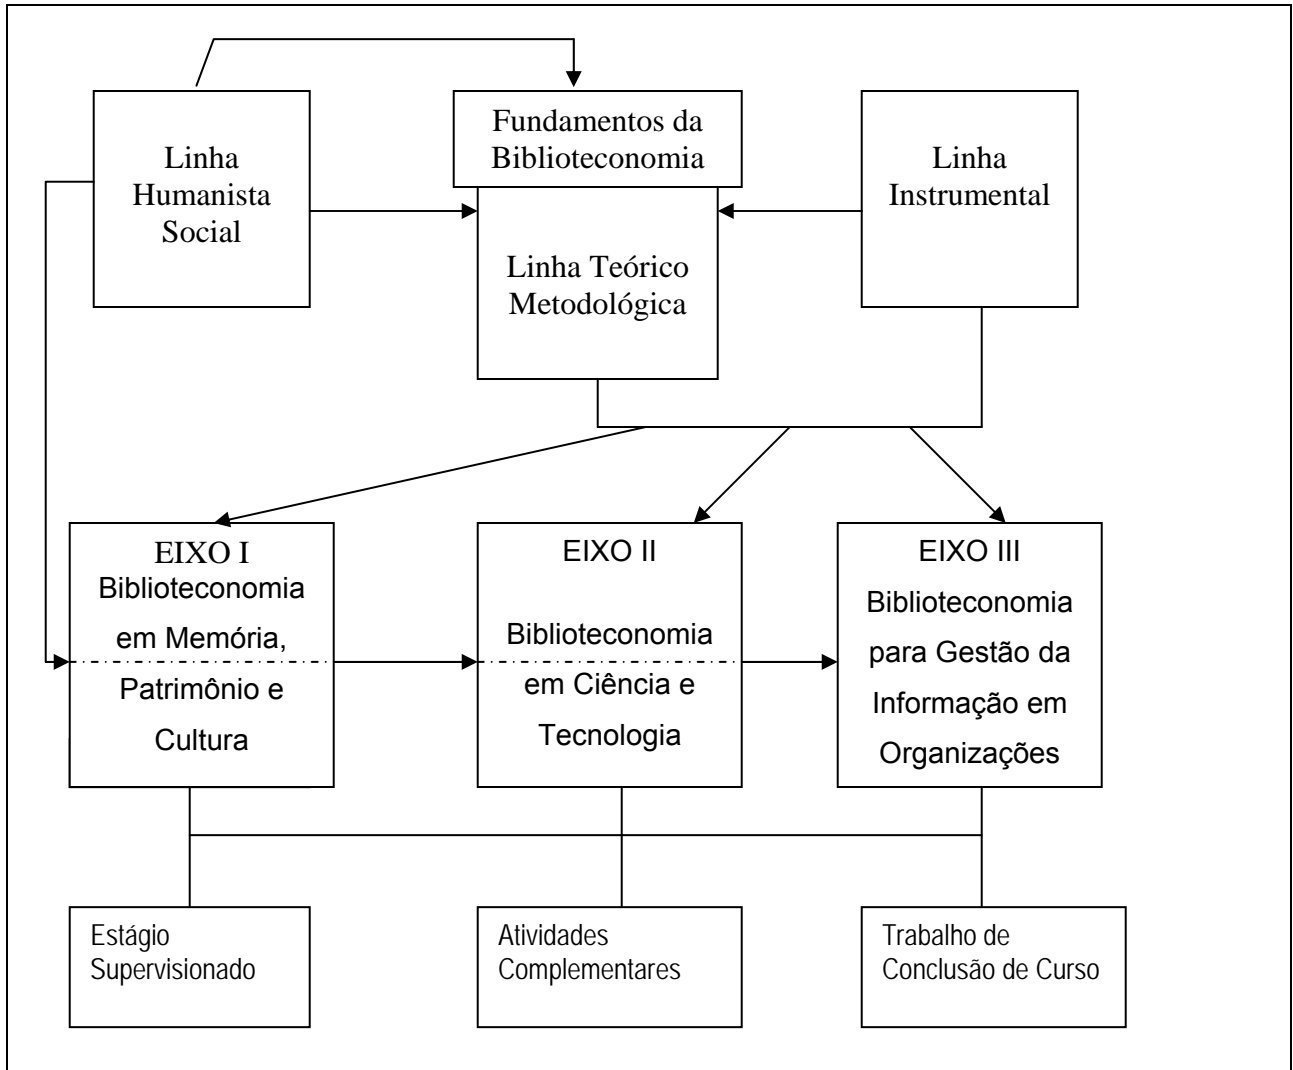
Linha Humanista Social

Fundamentos da Biblioteconomia

Linha Teórico Metodológica

Linha Instrumental

EIXO I
Biblioteconomia em Memória, Patrimônio e Cultura

EIXO II
Biblioteconomia em Ciência e Tecnologia

EIXO III
Biblioteconomia para Gestão da Informação em Organizações

Estágio Supervisionado

Atividades Complementares

Trabalho de Conclusão de Curso